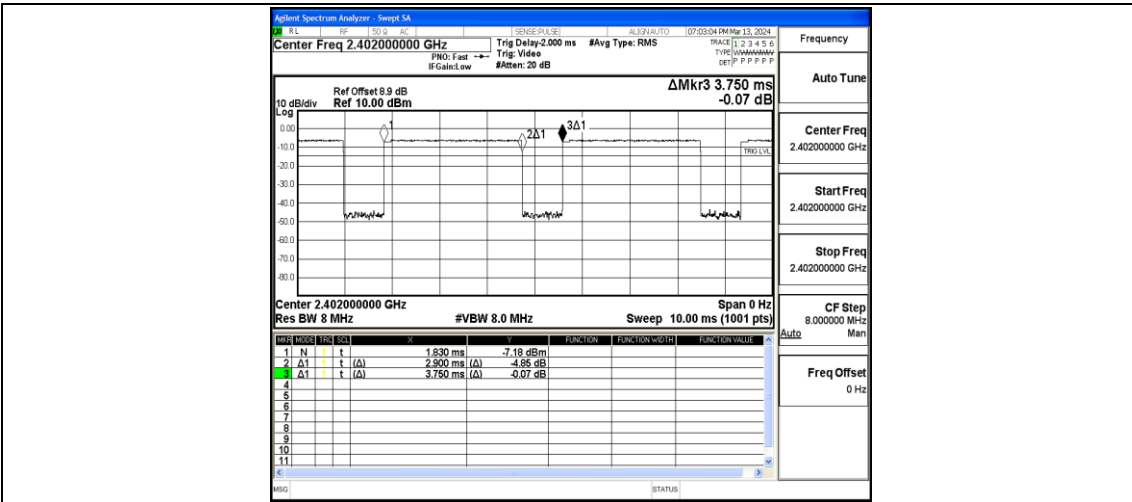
Agilent Spectrum Analyzer - Swept SA
RL RF 50 Ω AC SENSE:PULSE ALIGN AUTO 07:03:04 PM Mar 13, 2024
Center Freq 2.402000000 GHz
PNO: Fast IFGain:Low
Trig Delay-2.000 ms Trig: Video #Atten: 20 dB
#Avg Type: RMS
TRACE 1 2 3 4 5 6 TYPE WWWWWW DET P P P P P P

Frequency

Ref Offset 8.9 dB
10 dB/div Ref 10.00 dBm
Log
ΔMkr3 3.750 ms
-0.07 dB

0.00
-10.0
-20.0
-30.0
-40.0
-50.0
-60.0
-70.0
-80.0
1
2Δ1
3Δ1
TRIG LVL

Center 2.402000000 GHz Span 0 Hz
Res BW 8 MHz #VBW 8.0 MHz Sweep 10.00 ms (1001 pts)

| MKR | MODE | TRC | SCL | X | | Y | FUNCTION | FUNCTION WIDTH | FUNCTION VALUE |
|---|---|---|---|---|---|---|---|---|---|
| 1 | N | 1 | t | 1.830 ms | | -7.18 dBm | | | |
| 2 | Δ1 | 1 | t (Δ) | 2.900 ms | (Δ) | -4.85 dB | | | |
| 3 | Δ1 | 1 | t (Δ) | 3.750 ms | (Δ) | -0.07 dB | | | |
| 4 | | | | | | | | | |
| 5 | | | | | | | | | |
| 6 | | | | | | | | | |
| 7 | | | | | | | | | |
| 8 | | | | | | | | | |
| 9 | | | | | | | | | |
| 10 | | | | | | | | | |
| 11 | | | | | | | | | |

Auto Tune

Center Freq
2.402000000 GHz

Start Freq
2.402000000 GHz

Stop Freq
2.402000000 GHz

CF Step
8.000000 MHz
Auto Man

Freq Offset
0 Hz

MSG STATUS